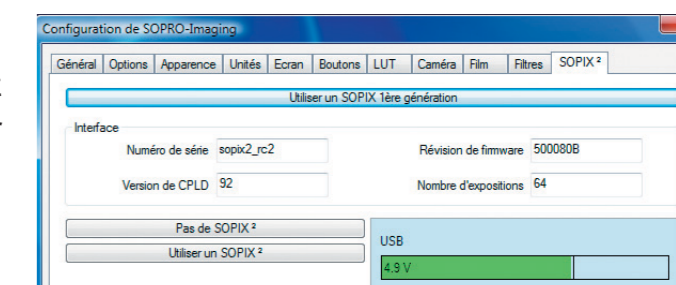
Configuration de SOPRO-Imaging

Général | Options | Apparence | Unités | Ecran | Boutons | LUT | Caméra | Film | Filtres | SOPIX ²

Utiliser un SOPIX 1ère génération

Interface

Numéro de série sopix2_rc2

Révision de firmware 500080B

Version de CPLD 92

Nombre d'expositions 64

Pas de SOPIX ²

Utiliser un SOPIX ²

USB

4.9 V